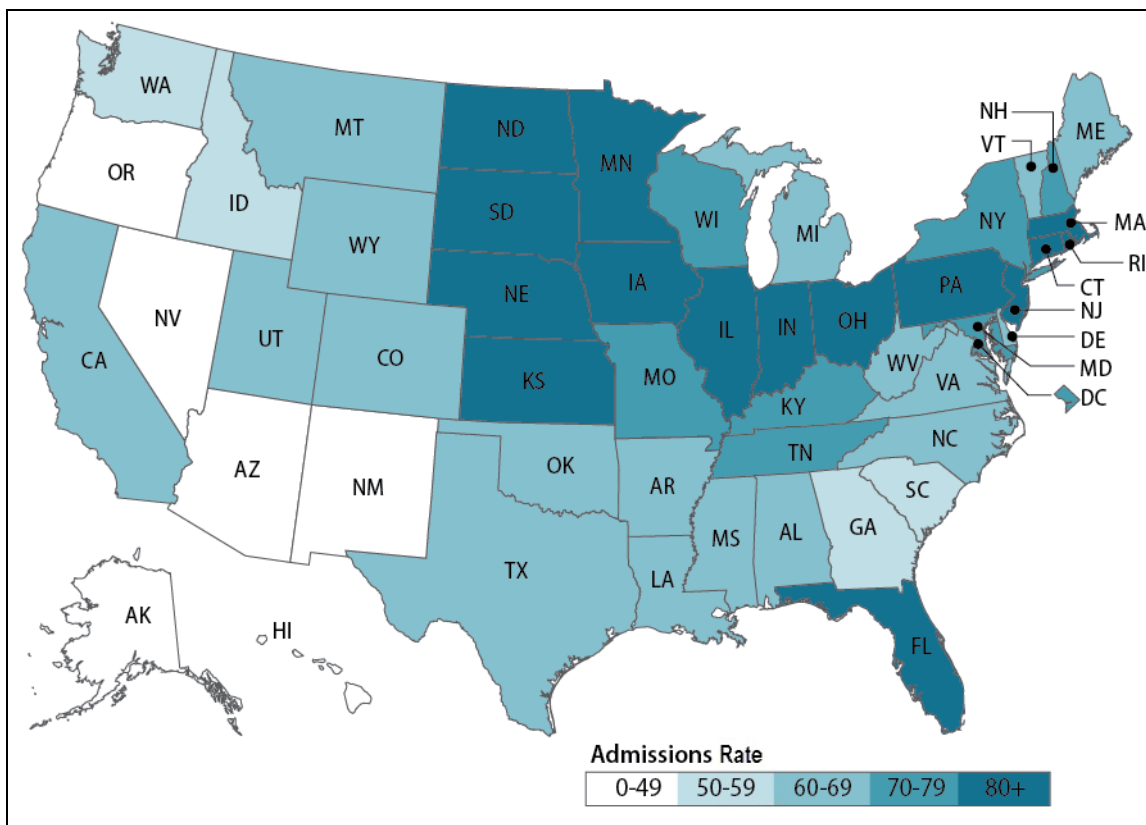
WA
OR
ID
MT
ND
MN
SD
WY
NV
CA
UT
CO
NE
IA
KS
MO
IL
IN
OH
WI
MI
NY
PA
VT
NH
ME
MA
RI
CT
NJ
DE
MD
DC
WV
VA
KY
TN
NC
SC
GA
AZ
NM
OK
AR
TX
LA
MS
AL
FL
AK
HI

Admissions Rate
| 0-49 | 50-59 | 60-69 | 70-79 | 80+ |